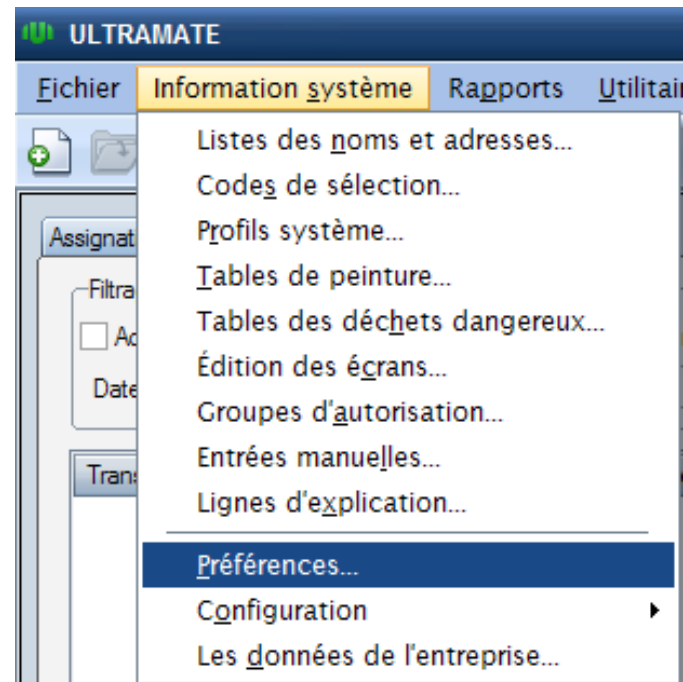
ULTRAMATE

Fichier Information système Rapports Utilitair

Assignat

Filtra

Ac

Date

Trans

Listes des noms et adresses...
Codes de sélection...
Profils système...
Tables de peinture...
Tables des déchets dangereux...
Édition des écrans...
Groupes d'autorisation...
Entrées manuelles...
Lignes d'explication...
Préférences...
Configuration
Les données de l'entreprise...